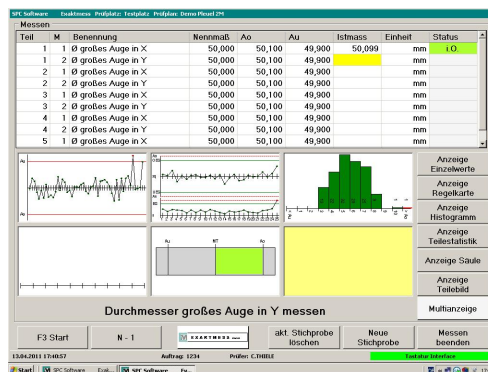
SPC Software Exaktmess Prüfplatz: Testplatz Prüfplan: Demo Pleuel 24

Messen

| Teil | M | Benennung | Nennmaß | Ao | Au | Istmass | Einheit | Status |
|---|---|---|---|---|---|---|---|---|
| 1 | 1 | Ø großes Auge in X | 50,000 | 50,100 | 49,900 | 50,099 | mm | i.O. |
| 1 | 2 | Ø großes Auge in Y | 50,000 | 50,100 | 49,900 | | mm | |
| 2 | 1 | Ø großes Auge in X | 50,000 | 50,100 | 49,900 | | mm | |
| 2 | 2 | Ø großes Auge in Y | 50,000 | 50,100 | 49,900 | | mm | |
| 3 | 1 | Ø großes Auge in X | 50,000 | 50,100 | 49,900 | | mm | |
| 3 | 2 | Ø großes Auge in Y | 50,000 | 50,100 | 49,900 | | mm | |
| 4 | 1 | Ø großes Auge in X | 50,000 | 50,100 | 49,900 | | mm | |
| 4 | 2 | Ø großes Auge in Y | 50,000 | 50,100 | 49,900 | | mm | |
| 5 | 1 | Ø großes Auge in X | 50,000 | 50,100 | 49,900 | | mm | |

Ao

Au

Au MT Ao

Anzeige Einzelwerte

Anzeige Regelkarte

Anzeige Histogramm

Anzeige Teilestatistik

Anzeige Säule

Anzeige Teilebild

Multianzeige

Durchmesser großes Auge in Y messen

F3 Start

N - 1

EXAKTMESS

akt. Stichprobe löschen

Neue Stichprobe

Messen beenden

13.04.2011 17:40:57 Auftrag: 1234 Prüfer: C.THIELE Tastatur Interface

Start SPC Software Exak... SPC Software Pr...